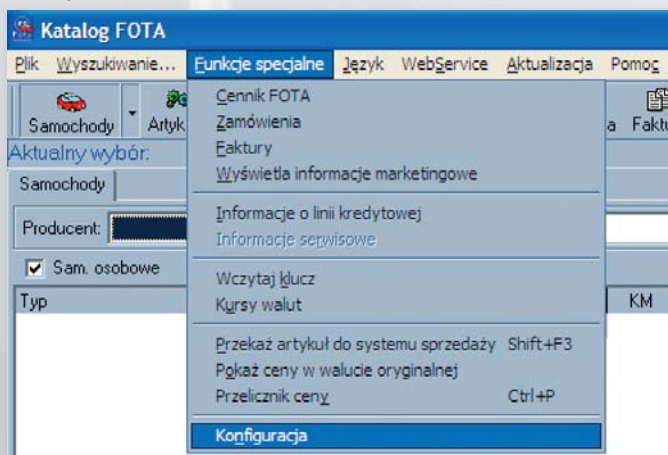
Katalog FOTA

Plik Wyszukiwanie... Funkcje specjalne Język WebService Aktualizacja Pomoc

Samochody Artyk a Faktu

Aktualny wybór:

Samochody

Producent:

Sam. osobowe

Typ KM

Cennik FOTA
Zamówienia
Faktury
Wyświetla informacje marketingowe
Informacje o linii kredytowej
Informacje serwisowe
Wczytaj klucz
Kursy walut
Przekaż artykuł do systemu sprzedaży Shift+F3
Pokaż ceny w walucie oryginalnej
Przelicznik ceny Ctrl+P
Konfiguracja